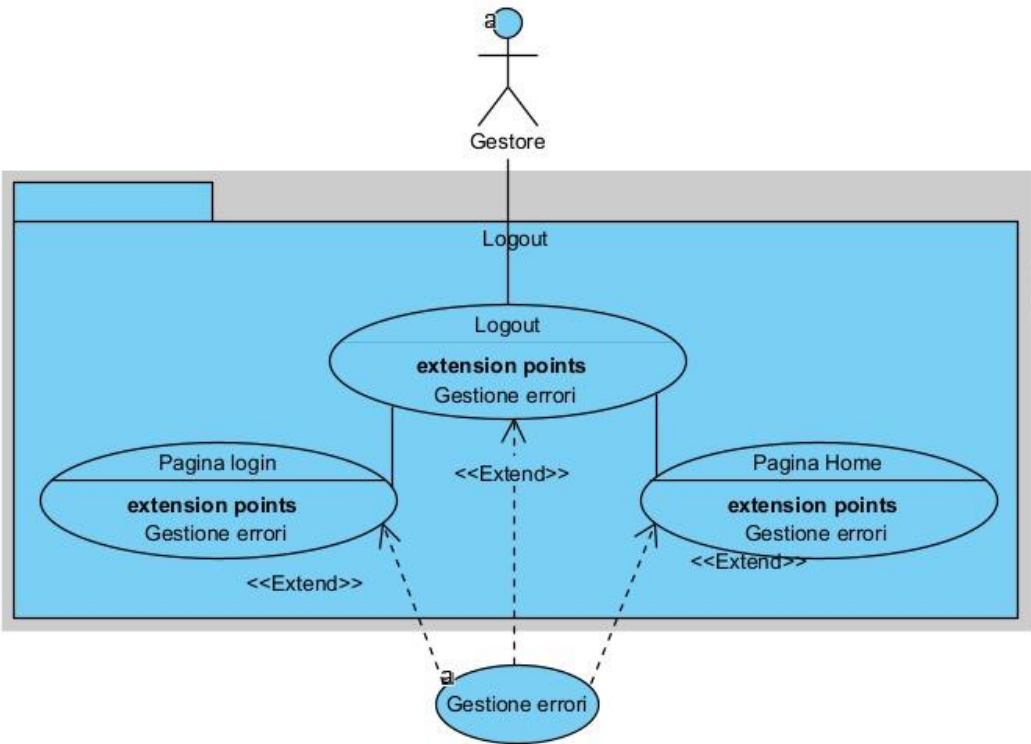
a

Gestore

Logout

Logout

**extension points**

Gestione errori

<<Extend>>

Pagina login

**extension points**

Gestione errori

Pagina Home

**extension points**

Gestione errori

<<Extend>>

<<Extend>>

a

Gestione errori